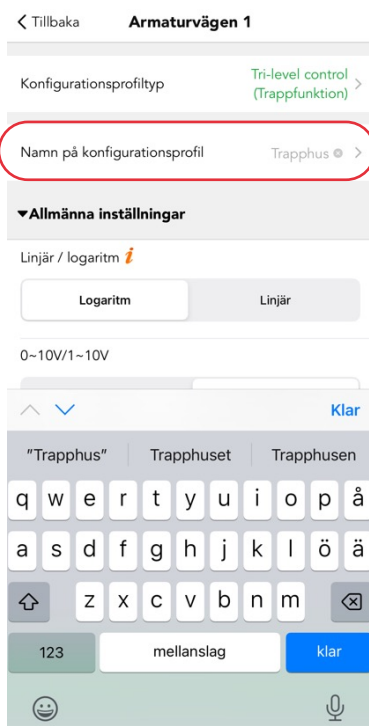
Tillbaka Armaturvägen 1

Konfigurationsprofiltyp Tri-level control (Trappfunktion)

Namn på konfigurationsprofil Trapphus

▾Allmänna inställningar

Linjär / logaritm i

Logaritm Linjär

0~10V/1~10V

Klar

"Trapphus" Trapphuset Trapphusen

q w e r t y u i o p å
a s d f g h j k l ö ä
z x c v b n m
123 mellanslag klar